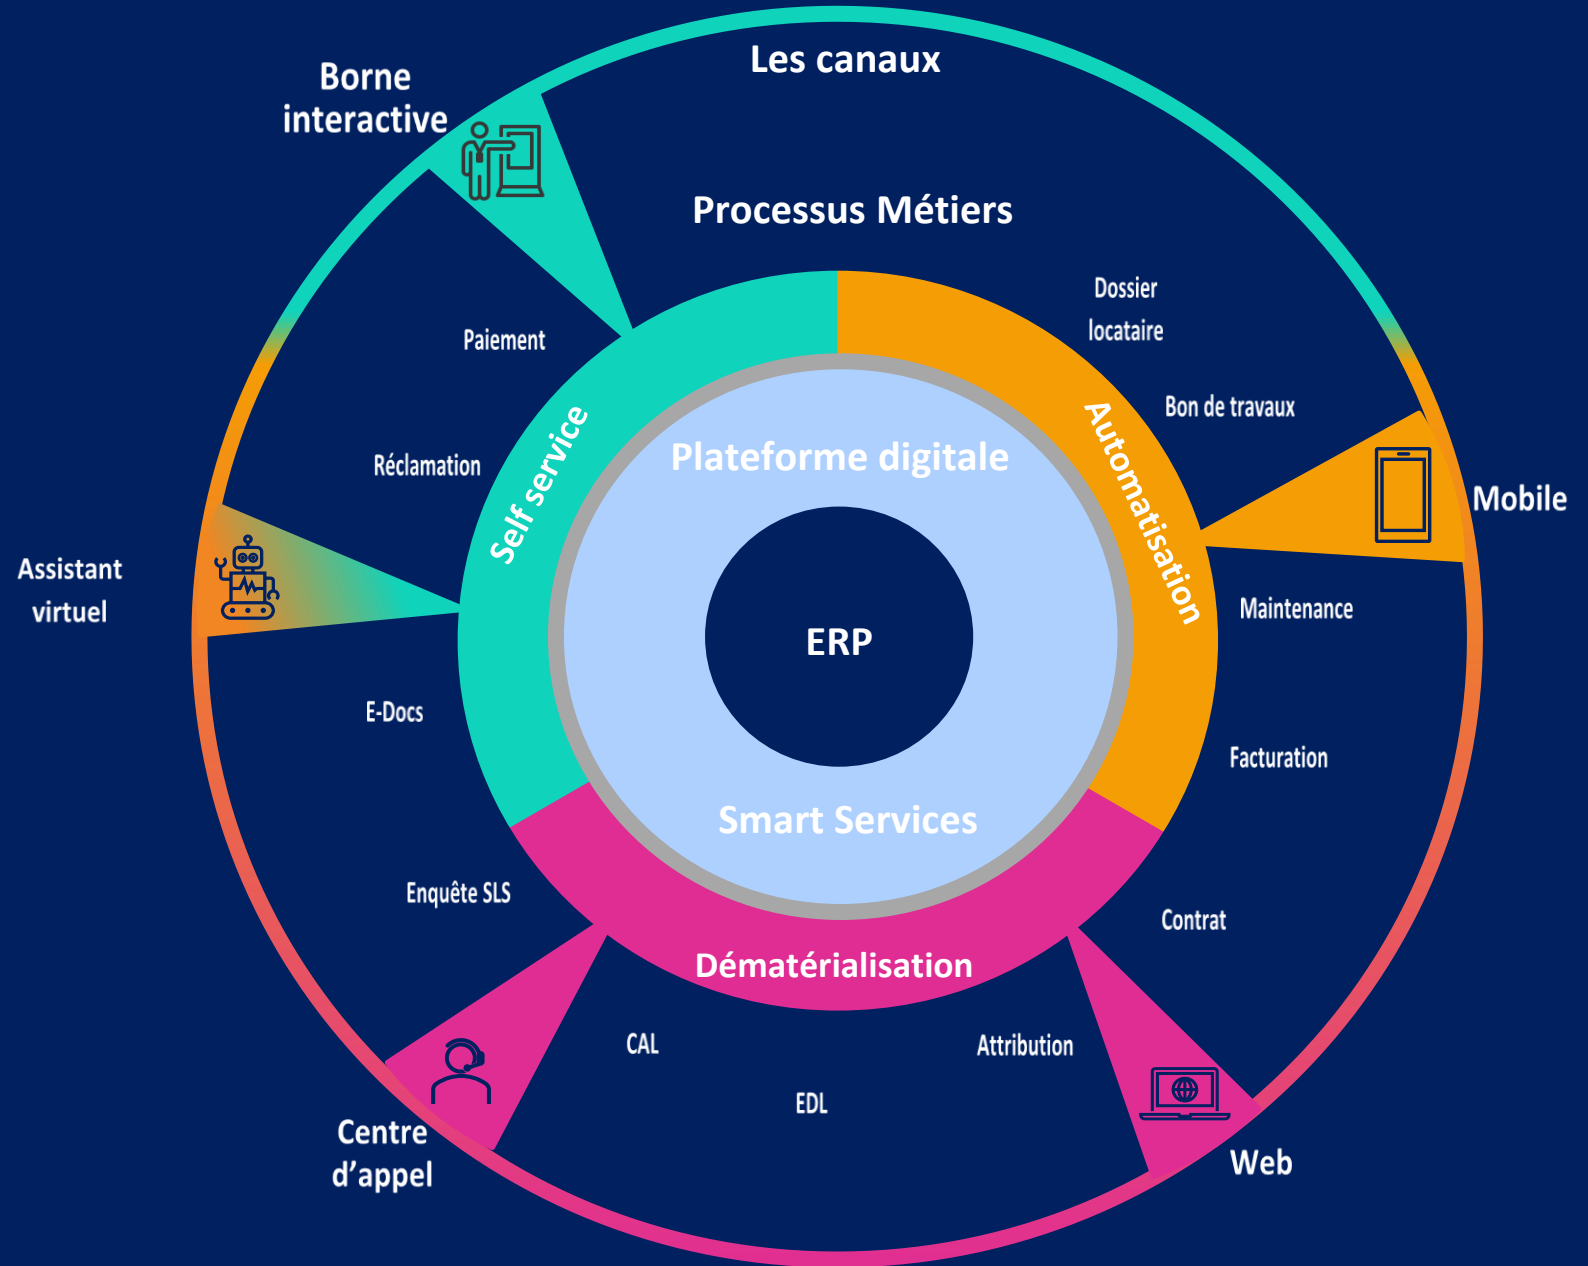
Les canaux

Borne interactive

Processus Métiers

Dossier locataire

Paiement

Bon de travaux

Réclamation

Self service

Plateforme digitale

Automatisation

Mobile

Assistant virtuel

Maintenance

ERP

E-Docs

Facturation

Smart Services

Enquête SLS

Contrat

Dématérialisation

CAL

Attribution

EDL

Centre d'appel

Web